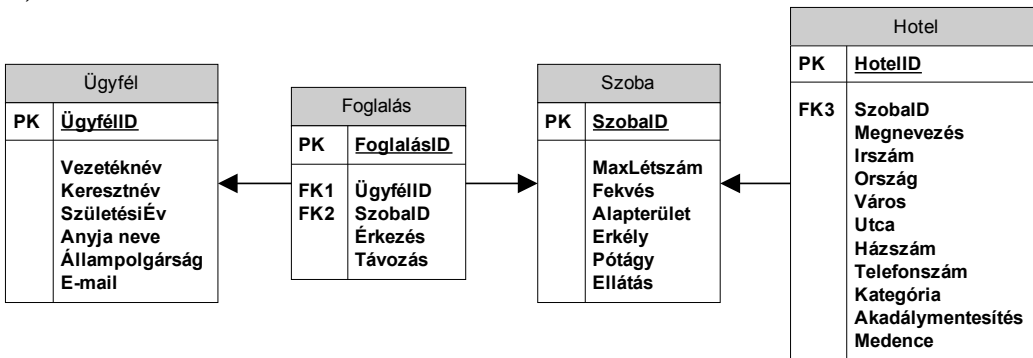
Ügyfél
PK ÜgyfélID
Vezetéknév
Keresztnév
SzületésiÉv
Anyja neve
Állampolgárság
E-mail

Foglalás
PK FoglalásID
FK1 ÜgyfélID
FK2 SzobaID
Érkezés
Távozás

Szoba
PK SzobaID
MaxLétszám
Fekvés
Alapterület
Erkély
Pótágy
Ellátás

Hotel
PK HotelID
FK3 SzobaID
Megnevezés
Irszám
Ország
Város
Utca
Házszám
Telefonszám
Kategória
Akadálymentesítés
Medence